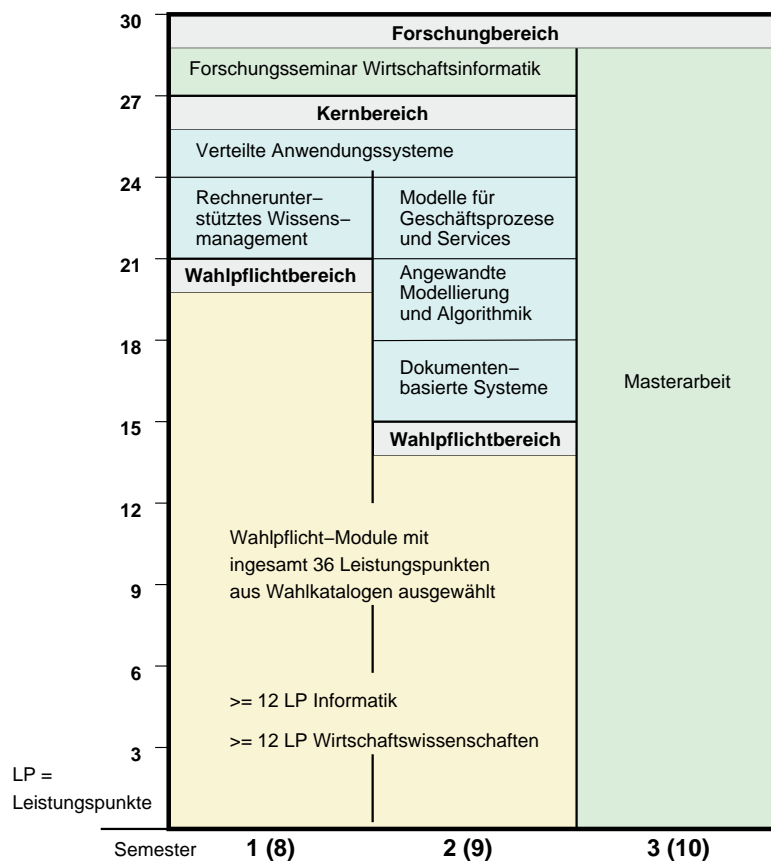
30
27
24
21
18
15
12
9
6
3

Forschungbereich

Forschungsseminar Wirtschaftsinformatik

Kernbereich

Verteilte Anwendungssysteme

Rechnerunterstütztes Wissensmanagement

Modelle für Geschäftsprozese und Services

Wahlpflichtbereich

Angewandte Modellierung und Algorithmik

Dokumentenbasierte Systeme

Wahlpflichtbereich

Masterarbeit

Wahlpflicht–Module mit ingesamt 36 Leistungspunkten aus Wahlkatalogen ausgewählt

>= 12 LP Informatik

>= 12 LP Wirtschaftswissenschaften

LP = Leistungspunkte

Semester 1 (8) 2 (9) 3 (10)